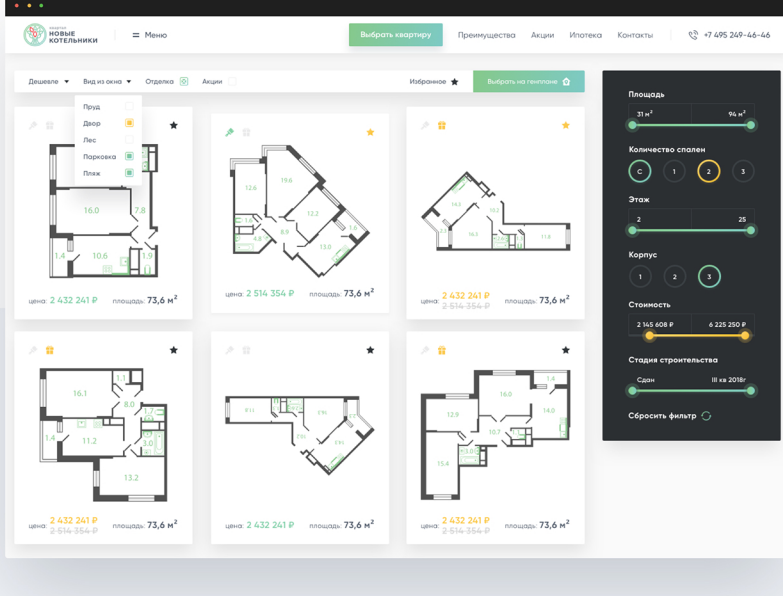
квартал
НОВЫЕ КОТЕЛЬНИКИ

Меню

Выбрать квартиру

Преимущества

Акции

Ипотека

Контакты

+7 495 249-46-46

Дешевле

Вид из окна

Отделка

Акции

Избранное

Выбрать на генплане

Пруд

Двор

Лес

Парковка

Пляж

16.0
7.8
1.4
10.6
1.9

цена: 2 432 241 ₽

площадь: 73,6 $м^2$

12.6
19.6
12.2
1.6
4.8
8.9
13.0
1.6

цена: 2 514 354 ₽

площадь: 73,6 $м^2$

14.1
10.2
16.5
11.8
2.3

цена: 2 432 241 ₽
2 514 354 ₽

площадь: 73,6 $м^2$

16.1
1.1
8.0
1.7
1.4
11.2
3.0
13.2

цена: 2 432 241 ₽
2 514 354 ₽

площадь: 73,6 $м^2$

цена: 2 432 241 ₽

площадь: 73,6 $м^2$

16.0
1.4
12.9
14.0
10.7
3.0
15.4

цена: 2 432 241 ₽
2 514 354 ₽

площадь: 73,6 $м^2$

Площадь

31 $м^2$

94 $м^2$

Количество спален

С

1

2

3

Этаж

2

25

Корпус

1

2

3

Стоимость

2 145 608 ₽

6 225 250 ₽

Стадия строительства

Сдан

III кв 2018г

Сбросить фильтр